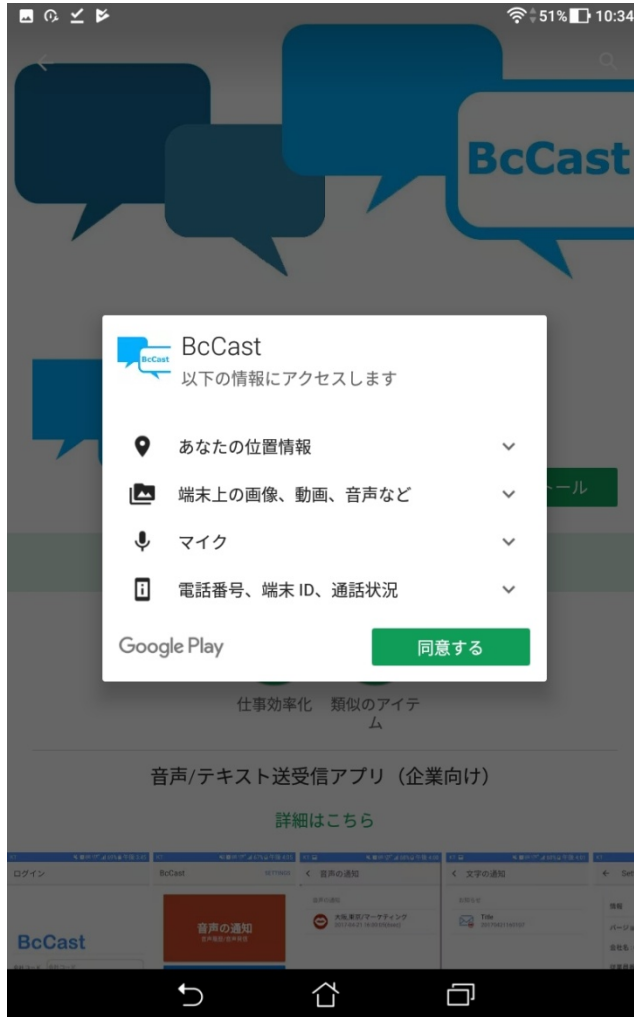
51% 10:34

BcCast

BcCast
以下の情報にアクセスします

あなたの位置情報

端末上の画像、動画、音声など

マイク

電話番号、端末 ID、通話状況

Google Play

同意する

ール

仕事効率化　類似のアイテム

音声/テキスト送受信アプリ（企業向け）

詳細はこちら

ログイン

BcCast

BcCast

音声の通知

音声の通知

文字の通知

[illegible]